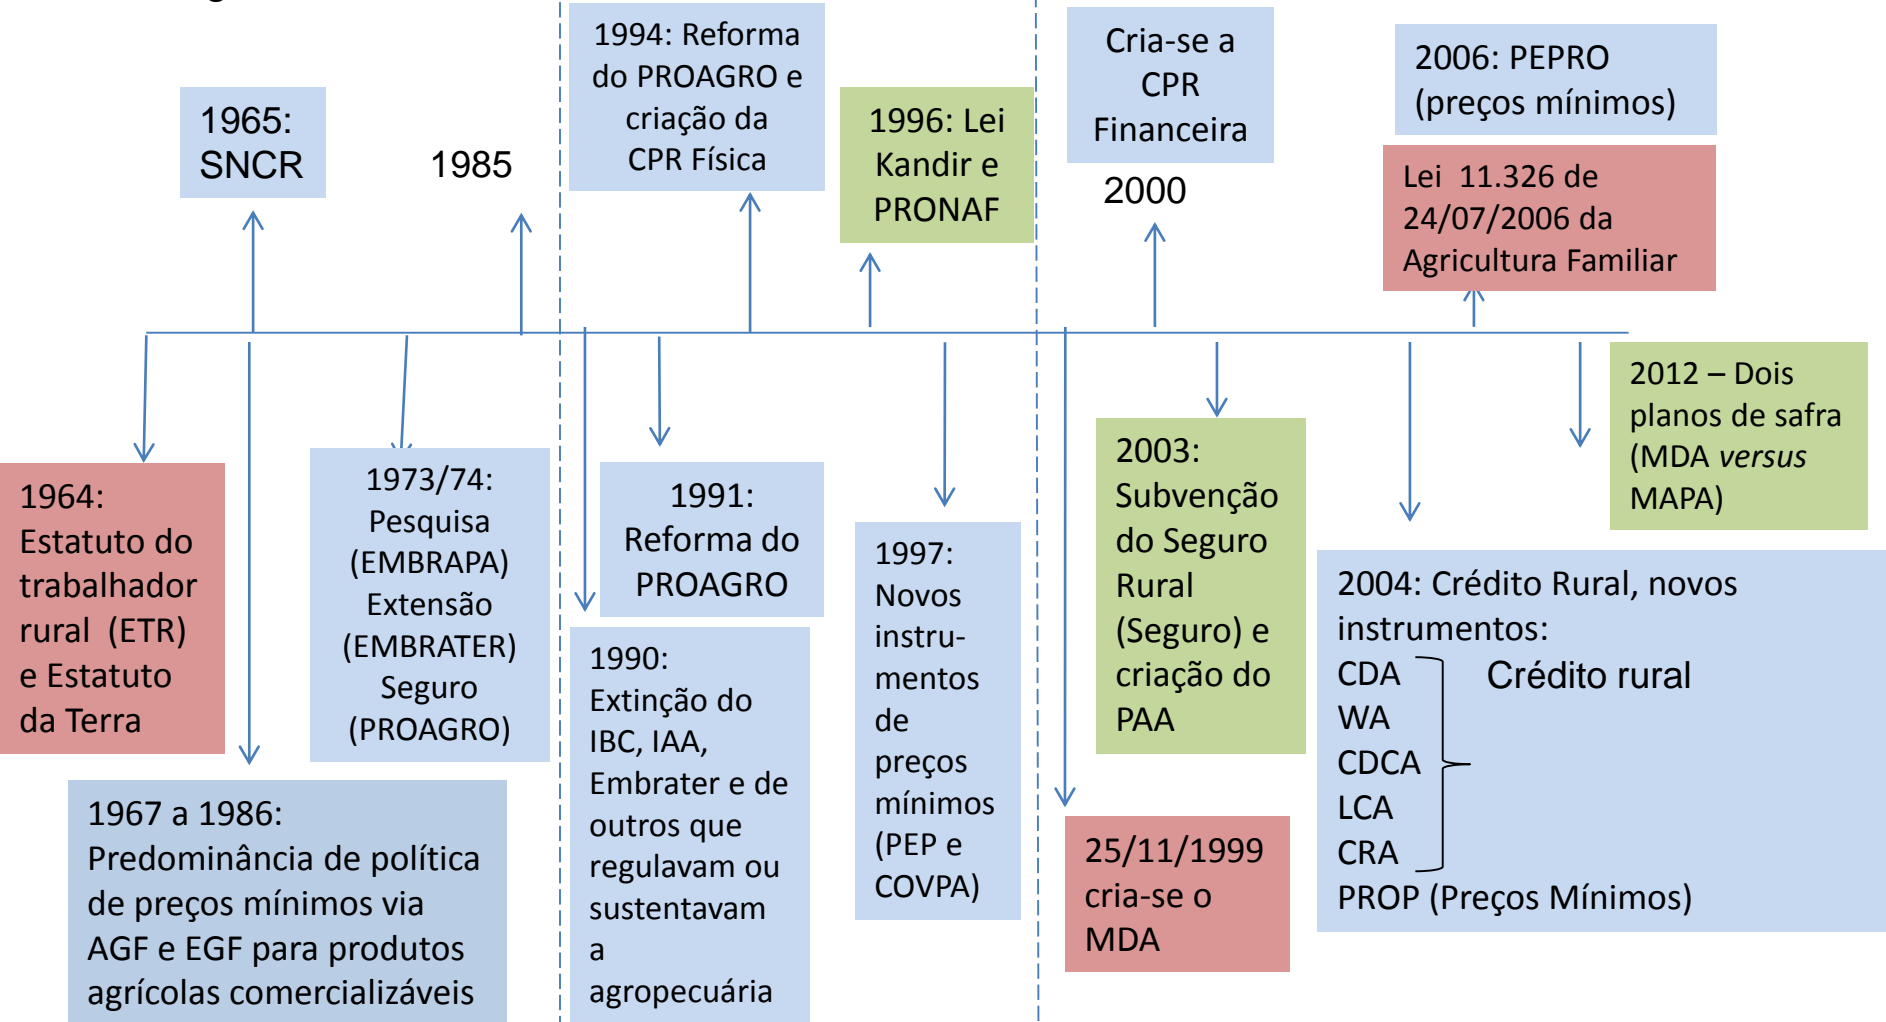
1965: SNCR

1985

1994: Reforma do PROAGRO e criação da CPR Física

1996: Lei Kandir e PRONAF

Cria-se a CPR Financeira

2000

2006: PEPRO (preços mínimos)

Lei 11.326 de 24/07/2006 da Agricultura Familiar

1964: Estatuto do trabalhador rural (ETR) e Estatuto da Terra

1967 a 1986: Predominância de política de preços mínimos via AGF e EGF para produtos agrícolas comercializáveis

1973/74: Pesquisa (EMBRAPA) Extensão (EMBRATER) Seguro (PROAGRO)

1991: Reforma do PROAGRO

1990: Extinção do IBC, IAA, Embrater e de outros que regulavam ou sustentavam a agropecuária

1997: Novos instrumentos de preços mínimos (PEP e COVPA)

2003: Subvenção do Seguro Rural (Seguro) e criação do PAA

25/11/1999 cria-se o MDA

2012 – Dois planos de safra (MDA *versus* MAPA)

2004: Crédito Rural, novos instrumentos:
CDA
WA
CDCA
LCA
CRA
Crédito rural
PROP (Preços Mínimos)